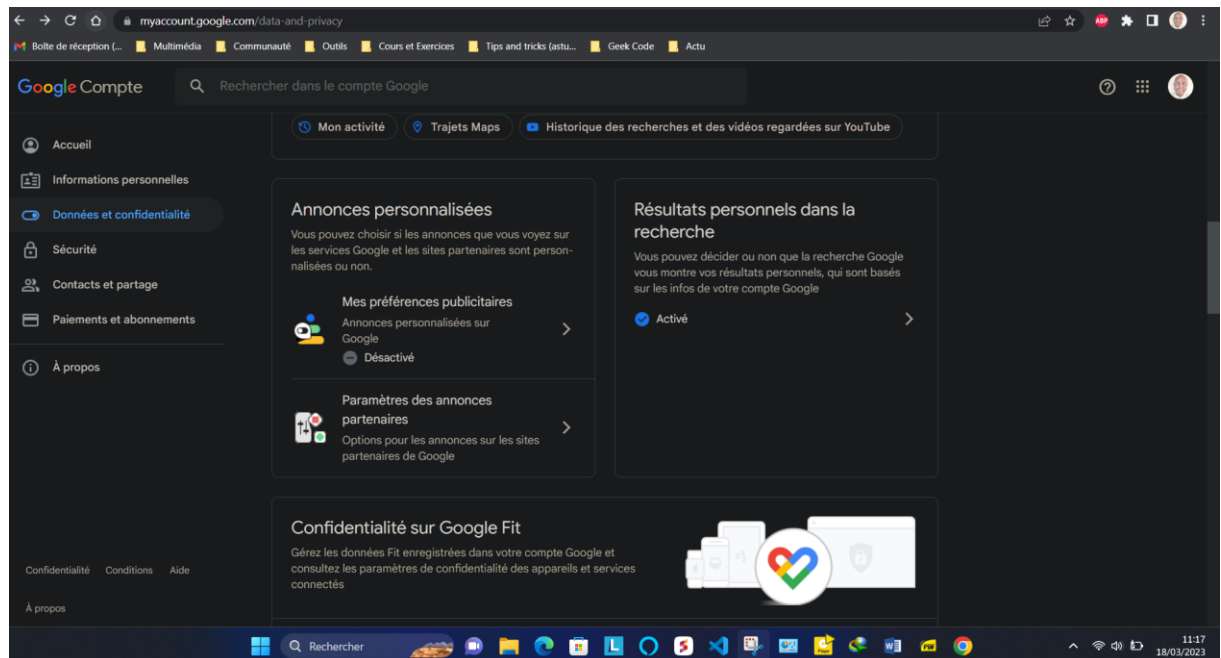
myaccount.google.com/data-and-privacy

Boîte de réception (... Multimédia Communauté Outils Cours et Exercices Tips and tricks (astu... Geek Code Actu

Google Compte

Rechercher dans le compte Google

Accueil
Informations personnelles
Données et confidentialité
Sécurité
Contacts et partage
Paiements et abonnements
À propos

Mon activité Trajets Maps Historique des recherches et des vidéos regardées sur YouTube

Annonces personnalisées
Vous pouvez choisir si les annonces que vous voyez sur les services Google et les sites partenaires sont personnalisées ou non.

Mes préférences publicitaires
Annonces personnalisées sur Google
Désactivé

Paramètres des annonces partenaires
Options pour les annonces sur les sites partenaires de Google

Résultats personnels dans la recherche
Vous pouvez décider ou non que la recherche Google vous montre vos résultats personnels, qui sont basés sur les infos de votre compte Google
Activé

Confidentialité sur Google Fit
Gérez les données Fit enregistrées dans votre compte Google et consultez les paramètres de confidentialité des appareils et services connectés

Confidentialité Conditions Aide

À propos

Rechercher

11:17
18/03/2023